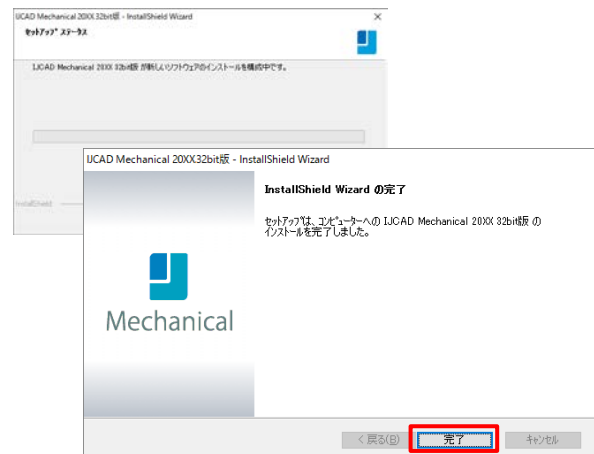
IJCAD Mechanical 20XX 32bit版 - InstallShield Wizard
×
ｾｯﾄｱｯﾌﾟ ｽﾃｰﾀｽ

IJCAD Mechanical 20XX 32bit版 が新しいソフトウェアのインストールを構成中です。

InstallShield

IJCAD Mechanical 20XX32bit版 - InstallShield Wizard

InstallShield Wizard の完了

ｾｯﾄｱｯﾌﾟは、ｺﾝﾋﾟｭｰﾀｰへの IJCAD Mechanical 20XX 32bit版 の ｲﾝｽﾄｰﾙを完了しました。

Mechanical

< 戻る(B)
完了
キャンセル